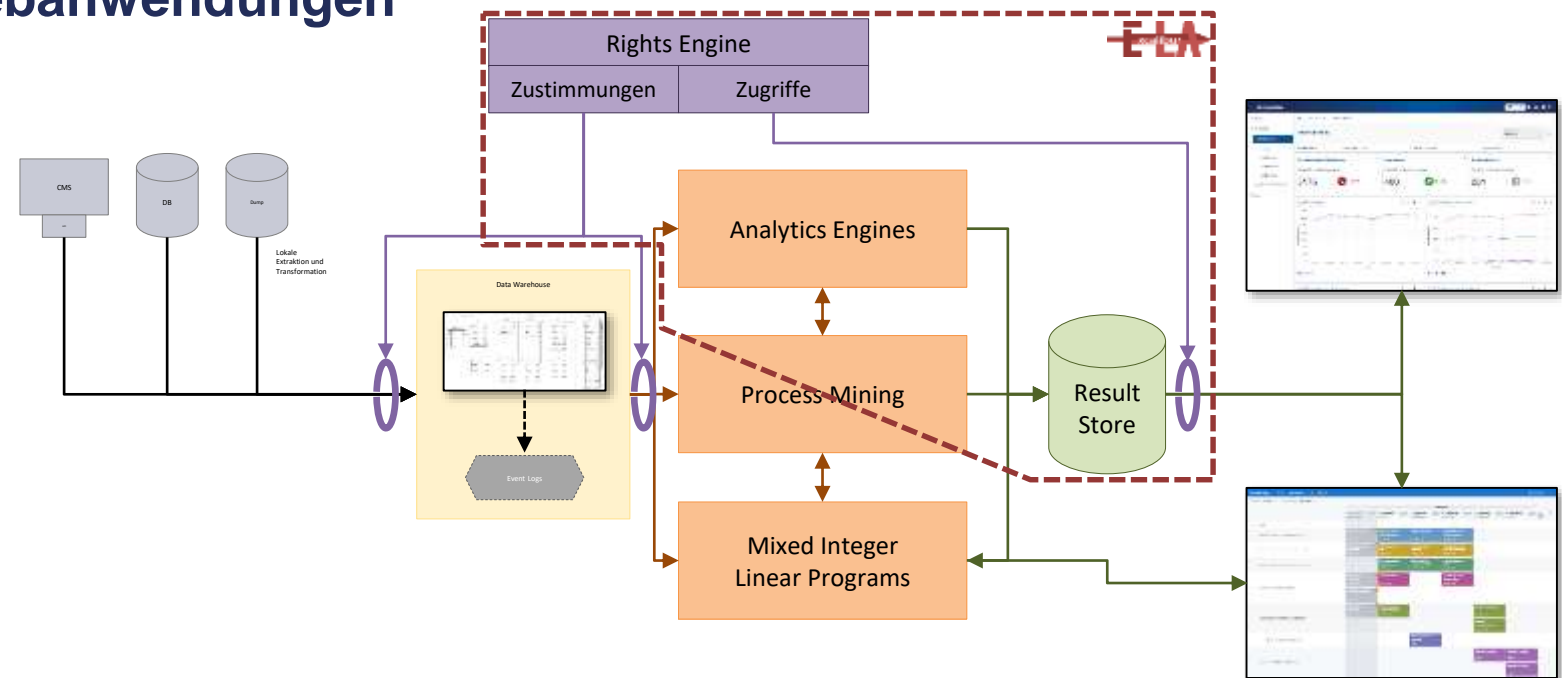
ebanwendungen

Rights Engine
Zustimmungen
Zugriffe

CMS
DB
Dump
Lokale Extraktion und Transformation

Data Warehouse
Event Logs

Analytics Engines
Process Mining
Mixed Integer Linear Programs

Result Store